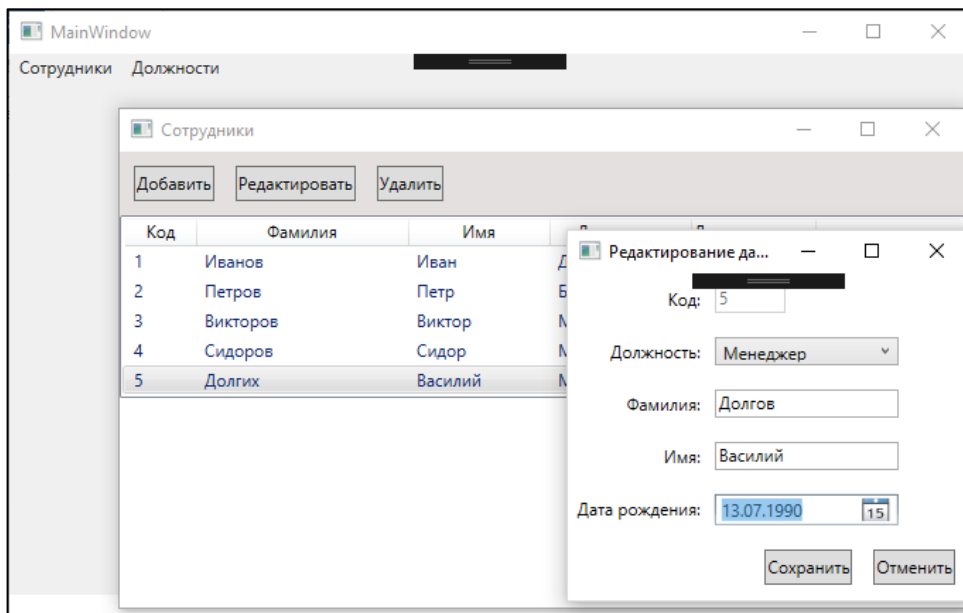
MainWindow

Сотрудники Должности

Сотрудники

Добавить Редактировать Удалить

| Код | Фамилия | Имя | Д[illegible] | Д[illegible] |
|---|---|---|---|---|
| 1 | Иванов | Иван | Д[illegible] | |
| 2 | Петров | Петр | Б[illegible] | |
| 3 | Викторов | Виктор | М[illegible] | |
| 4 | Сидоров | Сидор | М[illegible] | |
| 5 | Долгих | Василий | М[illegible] | |

Редактирование да...

Код: 5

Должность: Менеджер

Фамилия: Долгов

Имя: Василий

Дата рождения: 13.07.1990 15

Сохранить Отменить